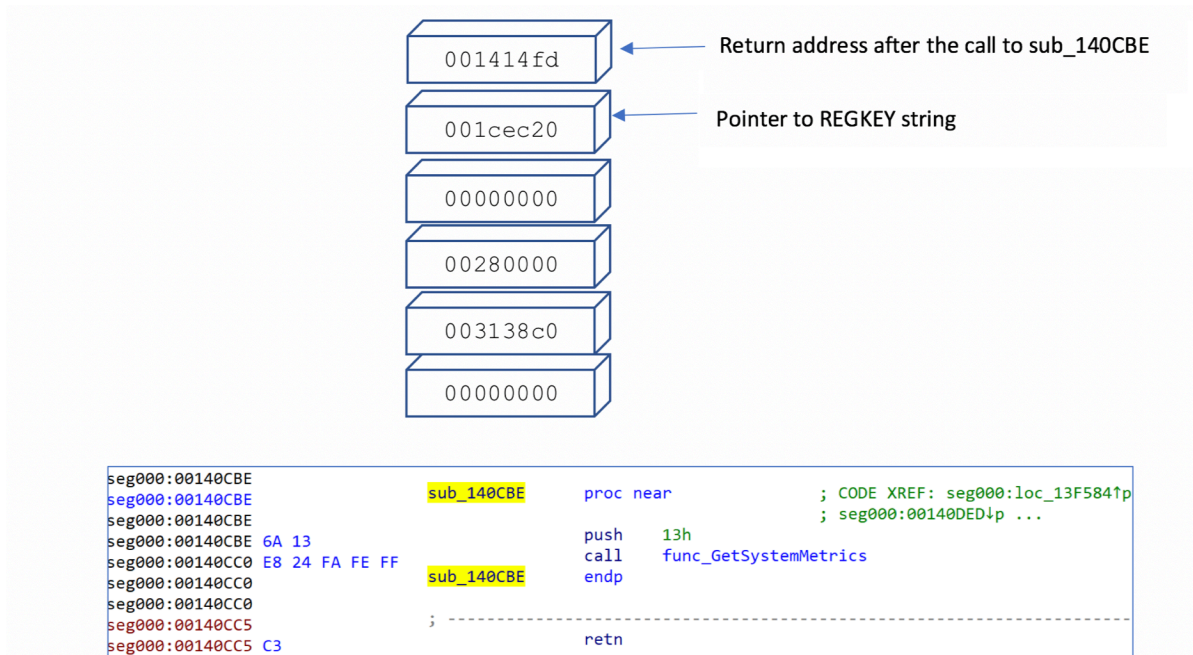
001414fd

Return address after the call to sub_140CBE

001cec20

Pointer to REGKEY string

00000000

00280000

003138c0

00000000

seg000:00140CBE
seg000:00140CBE sub_140CBE proc near ; CODE XREF: seg000:loc_13F584↑p
seg000:00140CBE ; seg000:00140DED↓p ...
seg000:00140CBE 6A 13 push 13h
seg000:00140CC0 E8 24 FA FE FF call func_GetSystemMetrics
seg000:00140CC0 sub_140CBE endp
seg000:00140CC0
seg000:00140CC5 ; ---------------------------------------------------------------------------
seg000:00140CC5 C3 retn